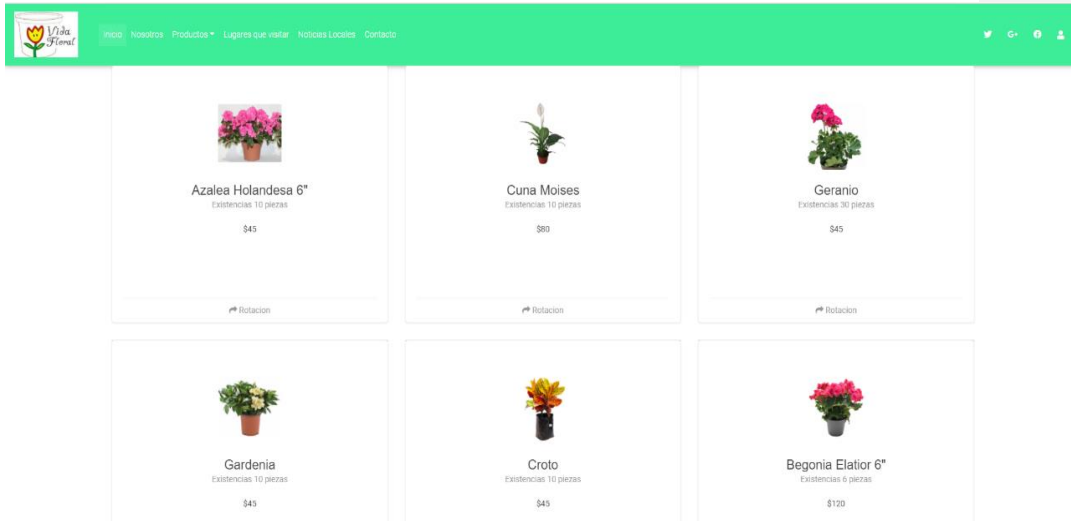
Vida Floral

Inicio Nosotros Productos ▾ Lugares que visitar Noticias Locales Contacto

Azalea Holandesa 6"
Existencias 10 piezas
$45
Rotacion

Cuna Moises
Existencias 10 piezas
$80
Rotacion

Geranio
Existencias 30 piezas
$45
Rotacion

Gardenia
Existencias 10 piezas
$45

Croto
Existencias 10 piezas
$45

Begonia Elatior 6"
Existencias 6 piezas
$120